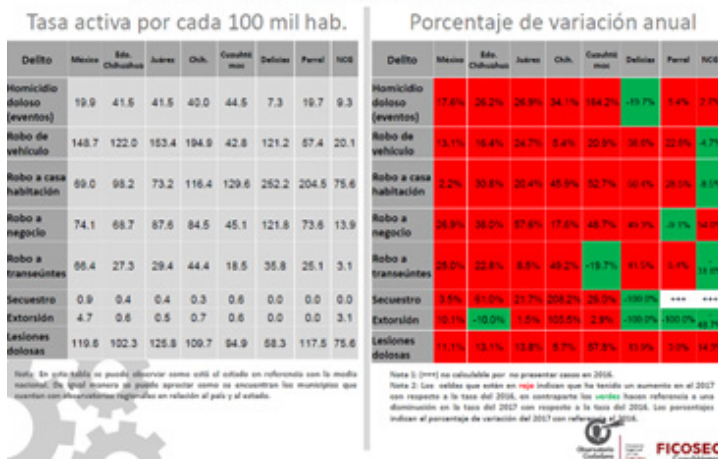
Tasa activa por cada 100 mil hab.

| Delito | México | Edo. Chihuahua | Juárez | Chih. | Cuauhtémoc | Delicias | Parral | NCG |
|---|---|---|---|---|---|---|---|---|
| Homicidio doloso (eventos) | 19.9 | 41.5 | 41.5 | 40.0 | 44.5 | 7.3 | 19.7 | 9.3 |
| Robo de vehículo | 148.7 | 122.0 | 153.4 | 194.9 | 42.8 | 121.2 | 57.4 | 20.1 |
| Robo a casa habitación | 69.0 | 98.2 | 73.2 | 116.4 | 129.6 | 252.2 | 204.5 | 75.6 |
| Robo a negocio | 74.1 | 68.7 | 87.6 | 84.5 | 45.1 | 121.8 | 73.6 | 13.9 |
| Robo a transeúntes | 66.4 | 27.3 | 29.4 | 44.4 | 18.5 | 35.8 | 25.1 | 3.1 |
| Secuestro | 0.9 | 0.4 | 0.4 | 0.3 | 0.6 | 0.0 | 0.0 | 0.0 |
| Extorsión | 4.7 | 0.6 | 0.5 | 0.7 | 0.6 | 0.0 | 0.0 | 3.1 |
| Lesiones dolosas | 119.6 | 102.3 | 125.8 | 109.7 | 94.9 | 58.3 | 117.5 | 75.6 |

Nota: En esta tabla se puede observar como está el estado en referencia con la media nacional. De igual manera se puede apreciar como se encuentran los municipios que cuentan con observatorios regionales en relación al país y al estado.

Porcentaje de variación anual

| Delito | México | Edo. Chihuahua | Juárez | Chih. | Cuauhtémoc | Delicias | Parral | NCG |
|---|---|---|---|---|---|---|---|---|
| Homicidio doloso (eventos) | 17.6% | 26.2% | 26.9% | 34.1% | 164.2% | -19.7% | 1.4% | 7.7% |
| Robo de vehículo | 13.1% | 16.4% | 24.7% | 8.4% | 20.9% | 36.8% | 22.0% | -4.7% |
| Robo a casa habitación | 2.2% | 30.8% | 20.4% | 45.9% | 52.7% | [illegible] | 28.0% | 8.5% |
| Robo a negocio | 26.9% | 38.0% | 57.6% | 17.6% | 48.7% | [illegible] | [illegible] | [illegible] |
| Robo a transeúntes | 25.0% | 22.8% | 8.8% | 49.2% | -19.7% | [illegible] | 5.4% | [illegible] |
| Secuestro | 3.5% | 61.0% | 21.7% | 206.2% | 26.0% | -100.0% | *** | *** |
| Extorsión | 10.1% | -10.0% | 1.5% | 105.0% | 2.8% | -100.0% | -100.0% | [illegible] |
| Lesiones dolosas | 11.1% | 13.1% | 13.8% | 8.7% | 67.8% | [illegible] | 3.0% | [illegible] |

Nota 1: (***) no calculable por no presentar casos en 2016.
Nota 2: Las celdas que están en rojo indican que ha tenido un aumento en el 2017 con respecto a la tasa del 2016, en contraparte las verdes hacen referencia a una disminución en la tasa del 2017 con respecto a la tasa del 2016. Los porcentajes indican el porcentaje de variación del 2017 con referencia al 2016.

Observatorio Ciudadano
FICOSEC